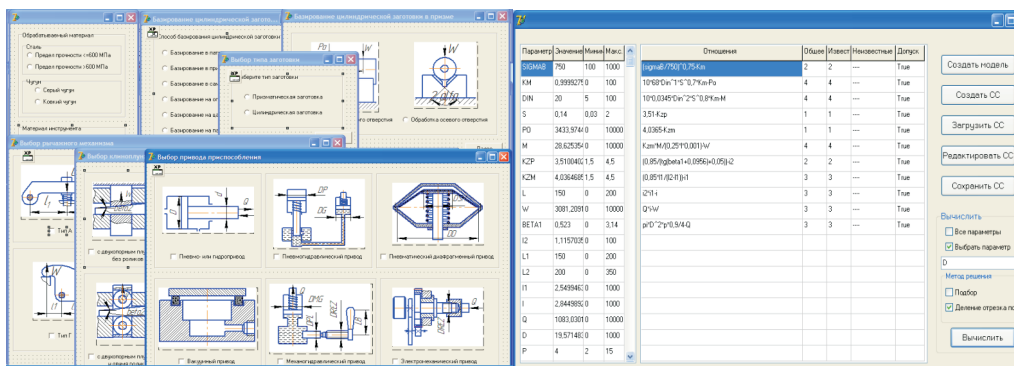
Базирование цилиндрической заготовки
Базирование цилиндрической заготовки в призме
Обрабатываемый материал
Сталь
Предел прочности <=600 МПа
Предел прочности >600 МПа
Чугун
Серый чугун
Ковкий чугун
Материал инструмента
Способ базирования цилиндрической заготовки
Базирование в п
Базирование в п
Базирование в с
Базирование в с
Базирование в ц
Базирование в п
Выбор типа заготовки
Выберите тип заготовки
Призматическая заготовка
Цилиндрическая заготовка
Обработка осевого отверстия
Выбор зажимного механизма
Выбор клиноплу
Выбор привода приспособления
Пневмо- или гидропривод
Пневмогидравлический привод
Пневматический диафрагменный привод
Вакуумный привод
Механогидравлический привод
Электромеханический привод
Тип А
Тип Г
с двухопорным пл без ролика
с двухопорным пл и одной опорой

| Параметр | Значение | Миним | Макс. |
|---|---|---|---|
| SIGMAB | 750 | 100 | 1000 |
| KM | 0,999927 | 0 | 100 |
| DIN | 20 | 5 | 100 |
| S | 0,14 | 0,03 | 2 |
| PO | 3433,974 | 0 | 10000 |
| M | 28,62535 | 0 | 10000 |
| KZP | 3,510040 | 1,5 | 4,5 |
| KZM | 4,036468 | 1,5 | 4,5 |
| L | 150 | 0 | 200 |
| W | 3081,209 | 0 | 10000 |
| BETA1 | 0,523 | 0 | 3,14 |
| I2 | 1,115703 | 0 | 10 |
| L1 | 150 | 0 | 200 |
| L2 | 200 | 0 | 350 |
| I1 | 2,549948 | 0 | 1000 |
| I | 2,844989 | 0 | 1000 |
| Q | 1083,030 | 0 | 10000 |
| D | 19,57148 | 0 | 1000 |
| P | 4 | 2 | 15 |

| Отношения | Общее | Извест | Неизвестные | Допуск |
|---|---|---|---|---|
| (sigmaB/750)^0,75-Km | 2 | 2 | --- | True |
| 10*68*Din^1*S^0,7*Km-Po | 4 | 4 | --- | True |
| 10*0,0345*Din^2*S^0,8*Km-M | 4 | 4 | --- | True |
| 3,51-Kzp | 1 | 1 | --- | True |
| 4,0365-Kzm | 1 | 1 | --- | True |
| Kzm*M/(0,25*l*0,001)-W | 4 | 4 | --- | True |
| (0,85/(tg(beta1+0,0956)+0,05))-i2 | 2 | 2 | --- | True |
| (0,85*l1/(l2-l1))-i1 | 3 | 3 | --- | True |
| i2*i1-i | 3 | 3 | --- | True |
| Q*i-W | 3 | 3 | --- | True |
| pi*D^2*p*0,9/4-Q | 3 | 3 | --- | True |

Создать модель
Создать СС
Загрузить СС
Редактировать СС
Сохранить СС
Вычислить
Все параметры
Выбрать параметр
D
Метод решения
Подбор
Деление отрезка по
Вычислить